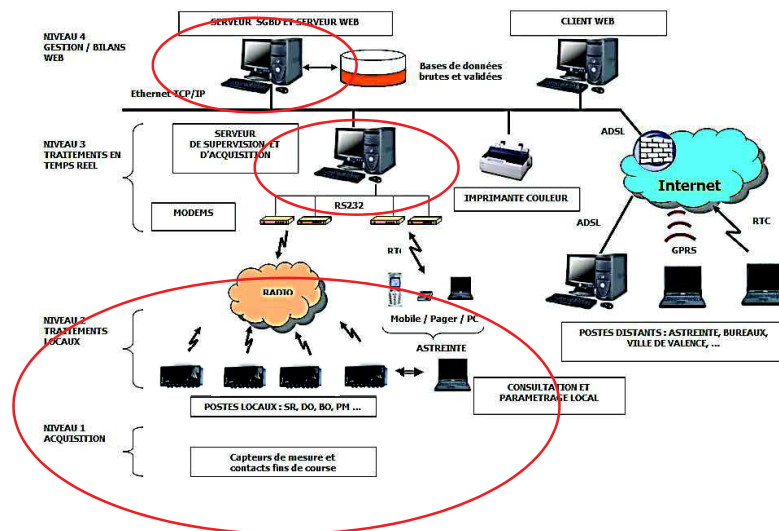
NIVEAU 4
GESTION / BILANS
WEB

SERVEUR SGBD ET SERVEUR WEB

CLIENT WEB

Bases de données brutes et validées

Ethernet TCP/IP

NIVEAU 3
TRAITEMENTS EN
TEMPS REEL

SERVEUR
DE SUPERVISION ET
D'ACQUISITION

ADSL

IMPRIMANTE COULEUR

Internet

MODEMS

RS232

ADSL

RTC

RTC

GPRS

RADIO

Mobile / Pager / PC

NIVEAU 2
TRAITEMENTS
LOCAUX

ASTREINTE

POSTES DISTANTS : ASTREINTE, BUREAUX, VILLE DE VALENCE, ...

CONSULTATION ET
PARAMETRAGE LOCAL

POSTES LOCAUX : SR, DO, BO, PM ...

NIVEAU 1
ACQUISITION

Capteurs de mesure et
contacts fins de course